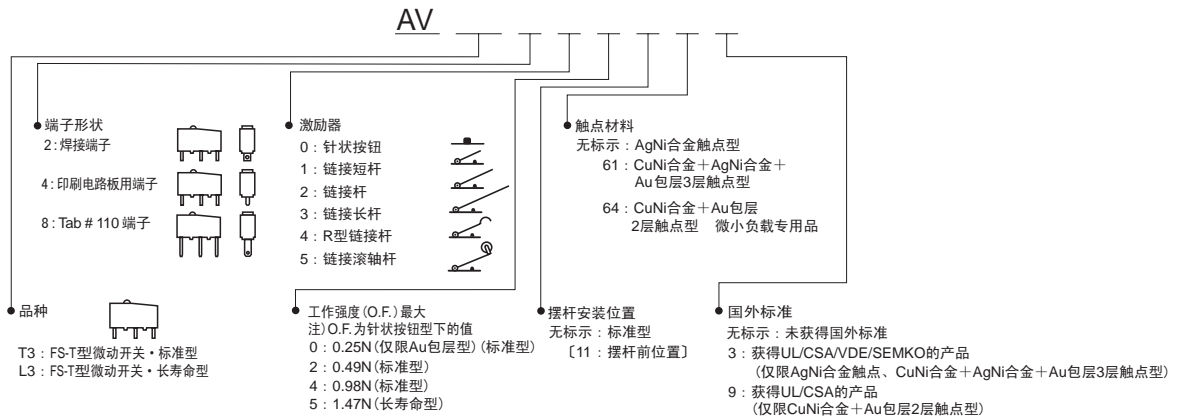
AV

端子形状
2：焊接端子
4：印刷电路板用端子
8：Tab # 110 端子

激励器
0：针状按钮
1：链接短杆
2：链接杆
3：链接长杆
4：R型链接杆
5：链接滚轴杆

触点材料
无标示：AgNi合金触点型
61：CuNi合金＋AgNi合金＋Au包层3层触点型
64：CuNi合金＋Au包层2层触点型　微小负载专用品

品种
T3：FS-T型微动开关・标准型
L3：FS-T型微动开关・长寿命型

工作强度(O.F.)最大
注)O.F.为针状按钮型下的值
0：0.25N(仅限Au包层型)(标准型)
2：0.49N(标准型)
4：0.98N(标准型)
5：1.47N(长寿命型)

摆杆安装位置
无标示：标准型
〔11：摆杆前位置〕

国外标准
无标示：未获得国外标准
3：获得UL/CSA/VDE/SEMKO的产品
(仅限AgNi合金触点、CuNi合金＋AgNi合金＋Au包层3层触点型)
9：获得UL/CSA的产品
(仅限CuNi合金＋Au包层2层触点型)